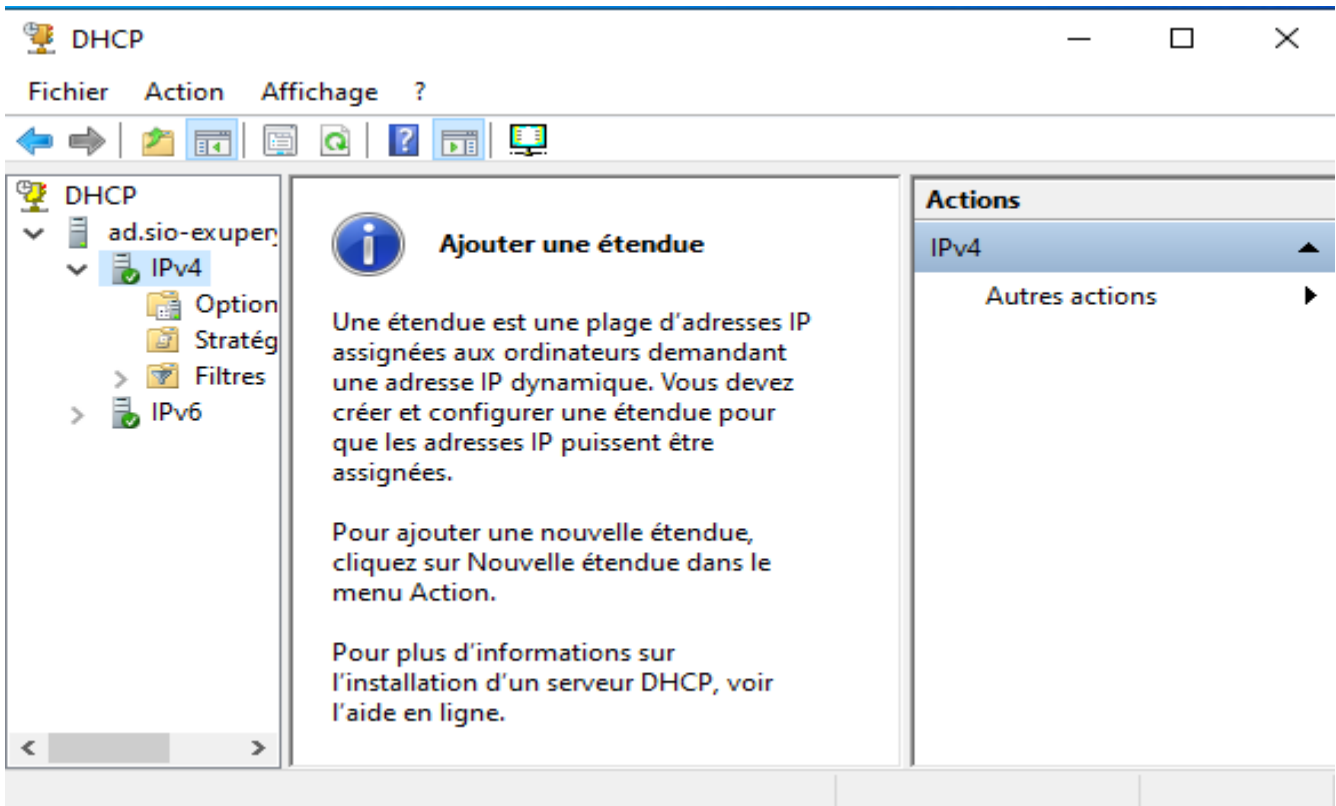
DHCP

Fichier Action Affichage ?

DHCP
ad.sio-exuper
IPv4
Option
Stratég
Filtres
IPv6

Ajouter une étendue

Une étendue est une plage d'adresses IP assignées aux ordinateurs demandant une adresse IP dynamique. Vous devez créer et configurer une étendue pour que les adresses IP puissent être assignées.

Pour ajouter une nouvelle étendue, cliquez sur Nouvelle étendue dans le menu Action.

Pour plus d'informations sur l'installation d'un serveur DHCP, voir l'aide en ligne.

Actions
IPv4
Autres actions